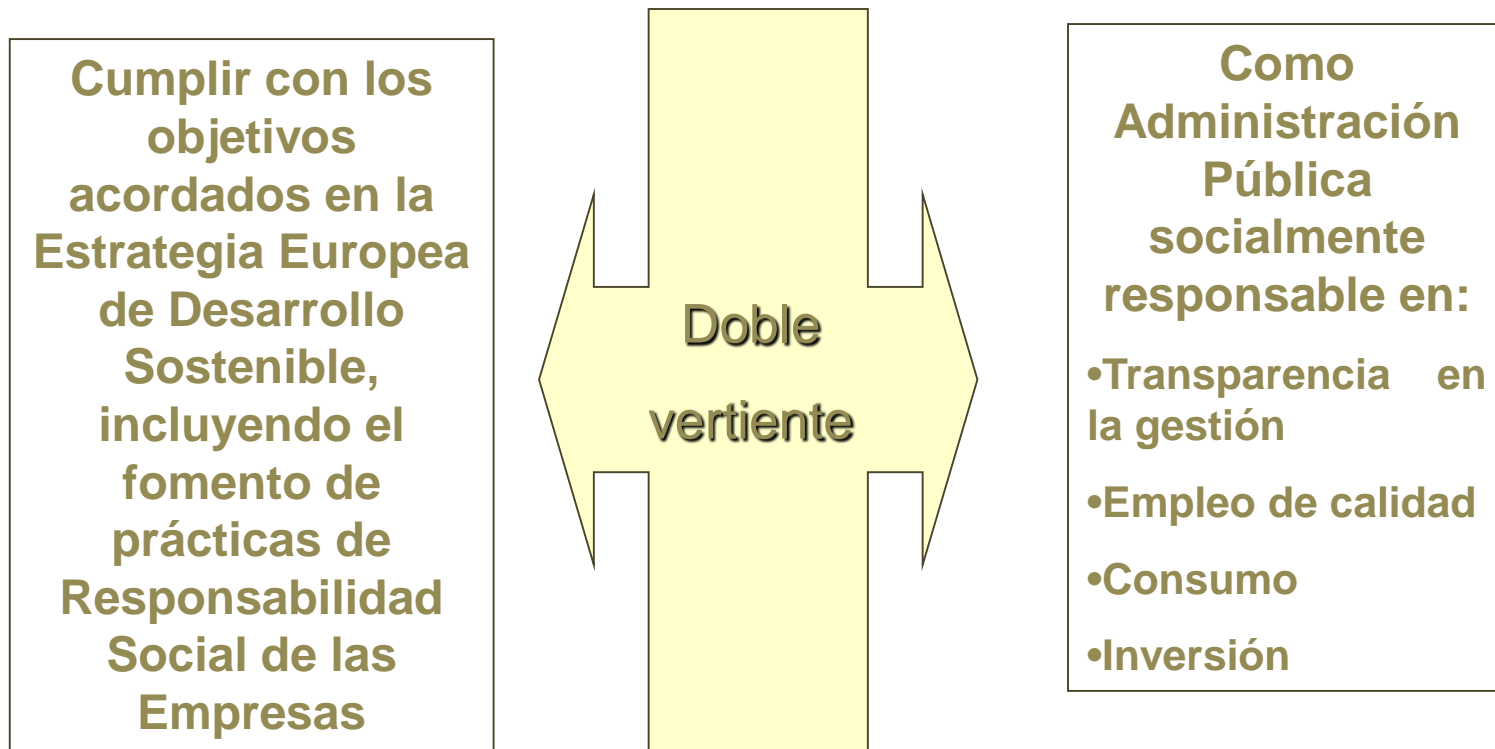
Cumplir con los objetivos acordados en la Estrategia Europea de Desarrollo Sostenible, incluyendo el fomento de prácticas de Responsabilidad Social de las Empresas

Doble vertiente

Como Administración Pública socialmente responsable en:

•Transparencia en la gestión

•Empleo de calidad

•Consumo

•Inversión